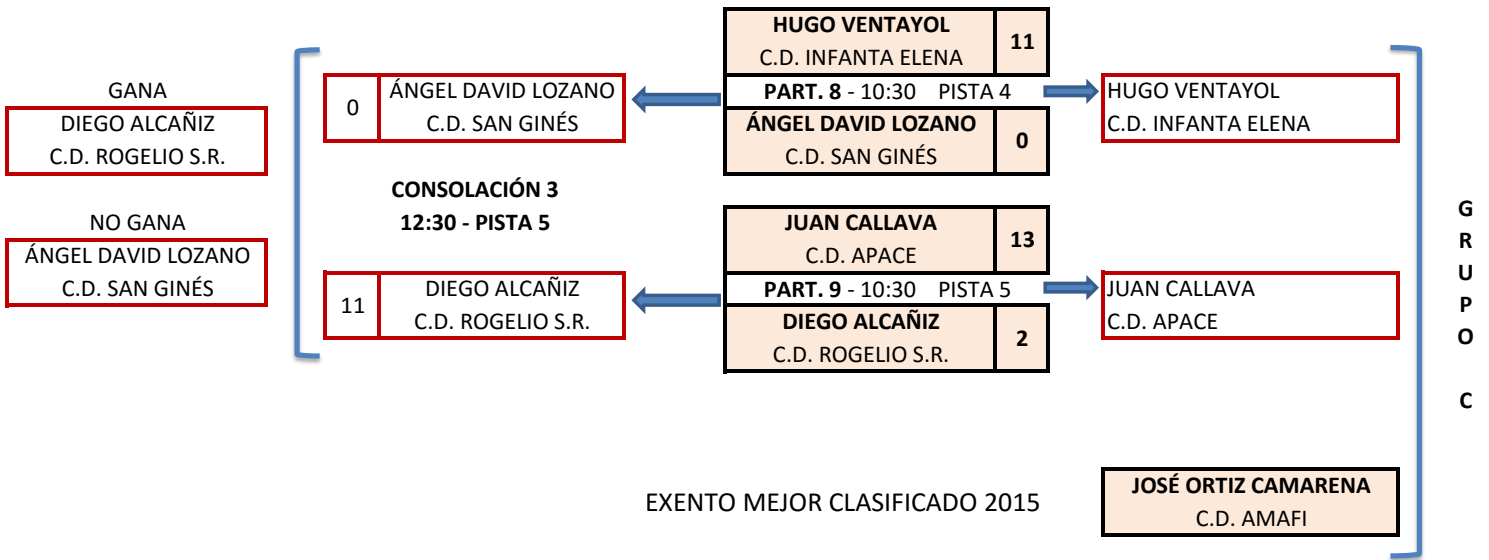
GANA
DIEGO ALCAÑIZ
C.D. ROGELIO S.R.

NO GANA
ÁNGEL DAVID LOZANO
C.D. SAN GINÉS

0 ÁNGEL DAVID LOZANO
C.D. SAN GINÉS

CONSOLACIÓN 3
12:30 - PISTA 5

11 DIEGO ALCAÑIZ
C.D. ROGELIO S.R.

HUGO VENTAYOL
C.D. INFANTA ELENA 11
PART. 8 - 10:30 PISTA 4
ÁNGEL DAVID LOZANO
C.D. SAN GINÉS 0

JUAN CALLAVA
C.D. APACE 13
PART. 9 - 10:30 PISTA 5
DIEGO ALCAÑIZ
C.D. ROGELIO S.R. 2

HUGO VENTAYOL
C.D. INFANTA ELENA

JUAN CALLAVA
C.D. APACE

EXENTO MEJOR CLASIFICADO 2015

JOSÉ ORTIZ CAMARENA
C.D. AMAFI

GRUPO C